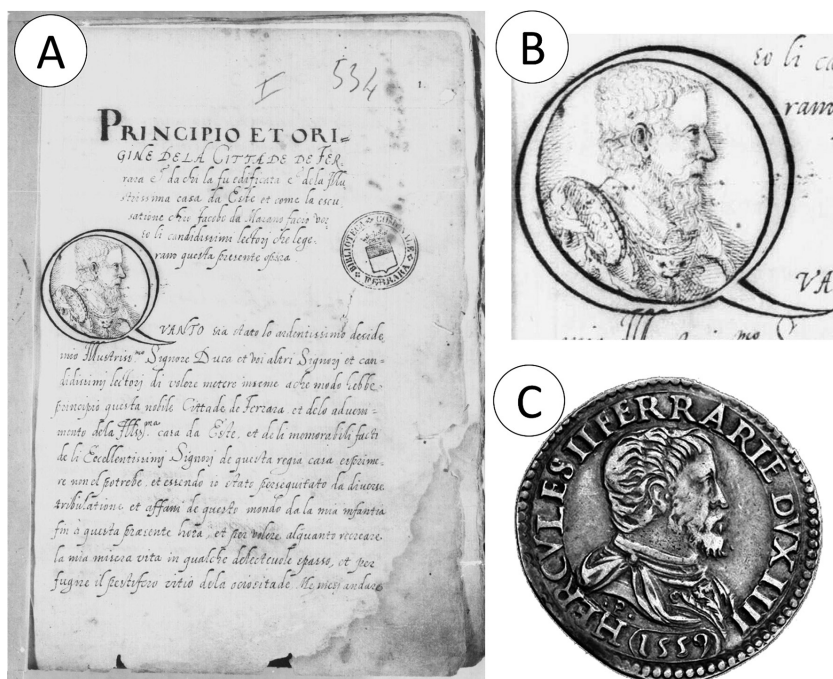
A

I 534

PRINCIPIO ET ORIGINE DELA CITTADE DE FERRARA et da chi la fu edificata et dela Illustrissima casa da Este et come la escusatione chio facebe da Macano facio voi se li candidissimi lectorj che legeranno questa presente opera.

BIBLIOTECA COMUNALE FERRARA

QVANTO sia stato lo ardentissimo desiderio mio Illustriss.mo Signore Duca et dei altri Signorj et candidissimi lectorj di volere metere insieme a che modo hebbe principio questa nobile Cittade de Ferrara, et delo advenimento dela Ill.ma casa da Este, et de le memorabili facti de li Eccellentissimi Signorj de questa regia casa exprimere non el potrebe, et essendo io state perseguitato da diverse tribulatione et affani de queste mondo da la mia infantia fin à questa presente hetà, et poi volere alquanto recreare la mia misera vita in qualche delectevole spasso, et per fugire il pestifero vitio dela ociositade Me missi andare

B

so li ca

ram

VA

C

HERCVLES II FERRARIE DVX IIII

(1559)